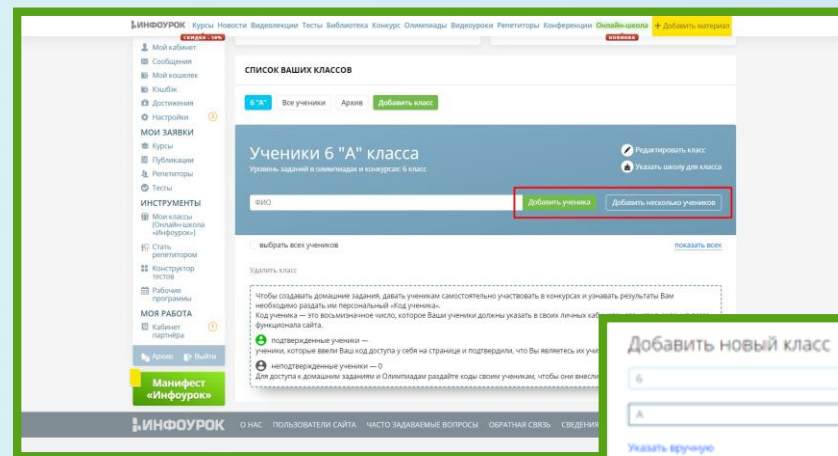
ИНФОУРОК Курсы Новости Видеолекции Тесты Библиотека Конкурс Олимпиады Видеоуроки Репетиторы Конференции Онлайн-школа + Добавить материал

скидка -10%

новинка

Мой кабинет
Сообщения
Мой кошелек
Кэшбэк
Достижения
Настройки

МОИ ЗАЯВКИ
Курсы
Публикации
Репетиторы
Тесты

ИНСТРУМЕНТЫ
Мои классы (Онлайн-школа «Инфоурок»)
Стать репетитором
Конструктор тестов
Рабочие программы

МОЯ РАБОТА
Кабинет партнёра

Архив Выйти

Манифест «Инфоурок»

СПИСОК ВАШИХ КЛАССОВ

6 "А" Все ученики Архив Добавить класс

Ученики 6 "А" класса
Уровень заданий в олимпиадах и конкурсах 6 класс

Редактировать класс
Указать школу для класса

ФИО
Добавить ученика
Добавить несколько учеников

выбрать всех учеников
показать всех

Удалить класс

Чтобы создавать домашние задания, давать ученикам самостоятельно участвовать в конкурсах и узнавать результаты Вам необходимо раздать им персональный «Код ученика».
Код ученика — это восьмизначное число, которое Ваши ученики должны указать в своих личных каб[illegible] функционала сайта.

подтвержденные ученики —
ученики, которые ввели Ваш код доступа у себя на странице и подтвердили, что Вы являетесь их учи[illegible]

неподтвержденные ученики — 0
Для доступа к домашним заданиям и Олимпиадам раздайте коды своим ученикам, чтобы они внесли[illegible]

Добавить новый класс
6
А
Указать вручную

ИНФОУРОК О НАС ПОЛЬЗОВАТЕЛИ САЙТА ЧАСТО ЗАДАВАЕМЫЕ ВОПРОСЫ ОБРАТНАЯ СВЯЗЬ СВЕДЕНИЯ